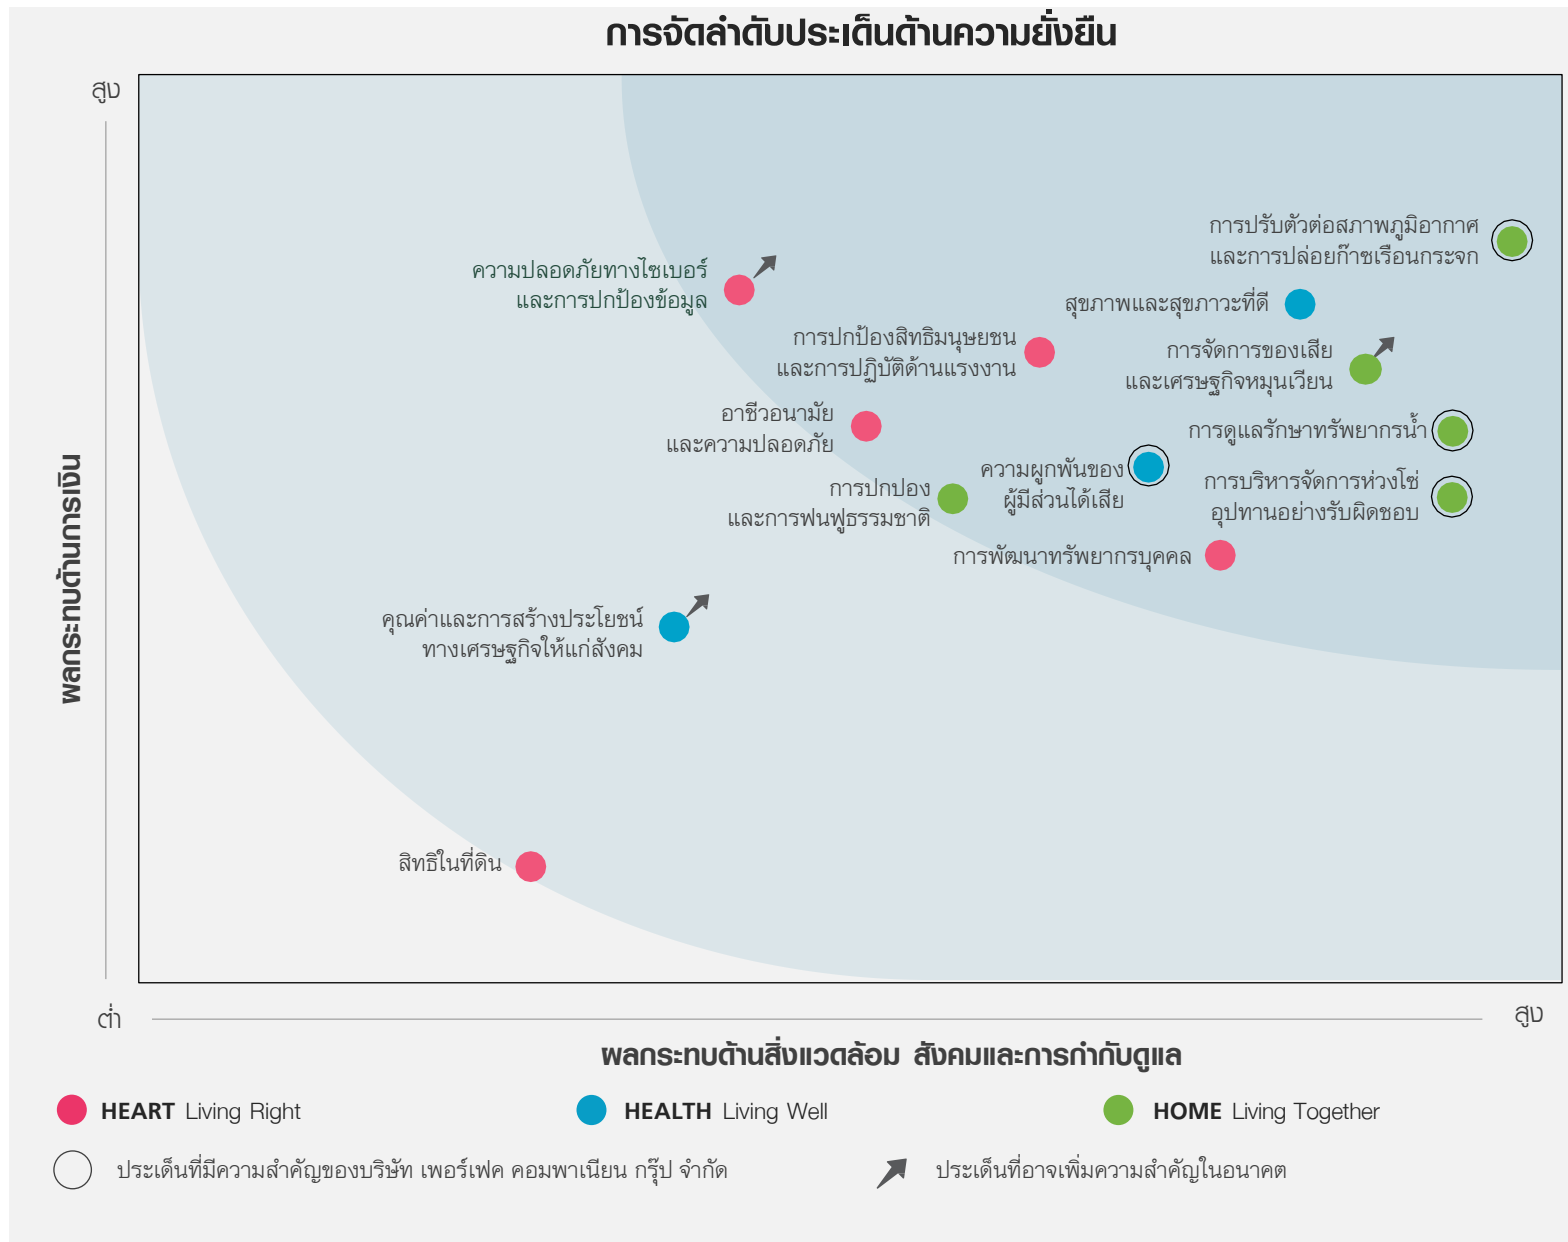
การจัดลำดับประเด็นด้านความยั่งยืน

สูง

พลกระทบด้านการเงิน

ต่ำ

ความปลอดภัยทางไซเบอร์ และการปกป้องข้อมูล

การปรับตัวต่อสภาพภูมิอากาศ และการปล่อยก๊าซเรือนกระจก

สุขภาพและสุขภาวะที่ดี

การปกป้องสิทธิมนุษยชน และการปฏิบัติด้านแรงงาน

การจัดการของเสีย และเศรษฐกิจหมุนเวียน

อาชีวอนามัย และความปลอดภัย

การดูแลรักษาทรัพยากรน้ำ

ความผูกพันของ ผู้มีส่วนได้เสีย

การบริหารจัดการห่วงโซ่ อุปทานอย่างรับผิดชอบ

การปกปอง และการฟนฟูธรรมชาติ

การพัฒนาทรัพยากรบุคคล

คุณค่าและการสร้างประโยชน์ ทางเศรษฐกิจให้แก่สังคม

สิทธิในที่ดิน

สูง

พลกระทบด้านสิ่งแวดล้อม สังคมและการกำกับดูแล

HEART Living Right

HEALTH Living Well

HOME Living Together

ประเด็นที่มีความสำคัญของบริษัท เพอร์เฟค คอมพาเนียน กรุ๊ป จำกัด

ประเด็นที่อาจเพิ่มความสำคัญในอนาคต